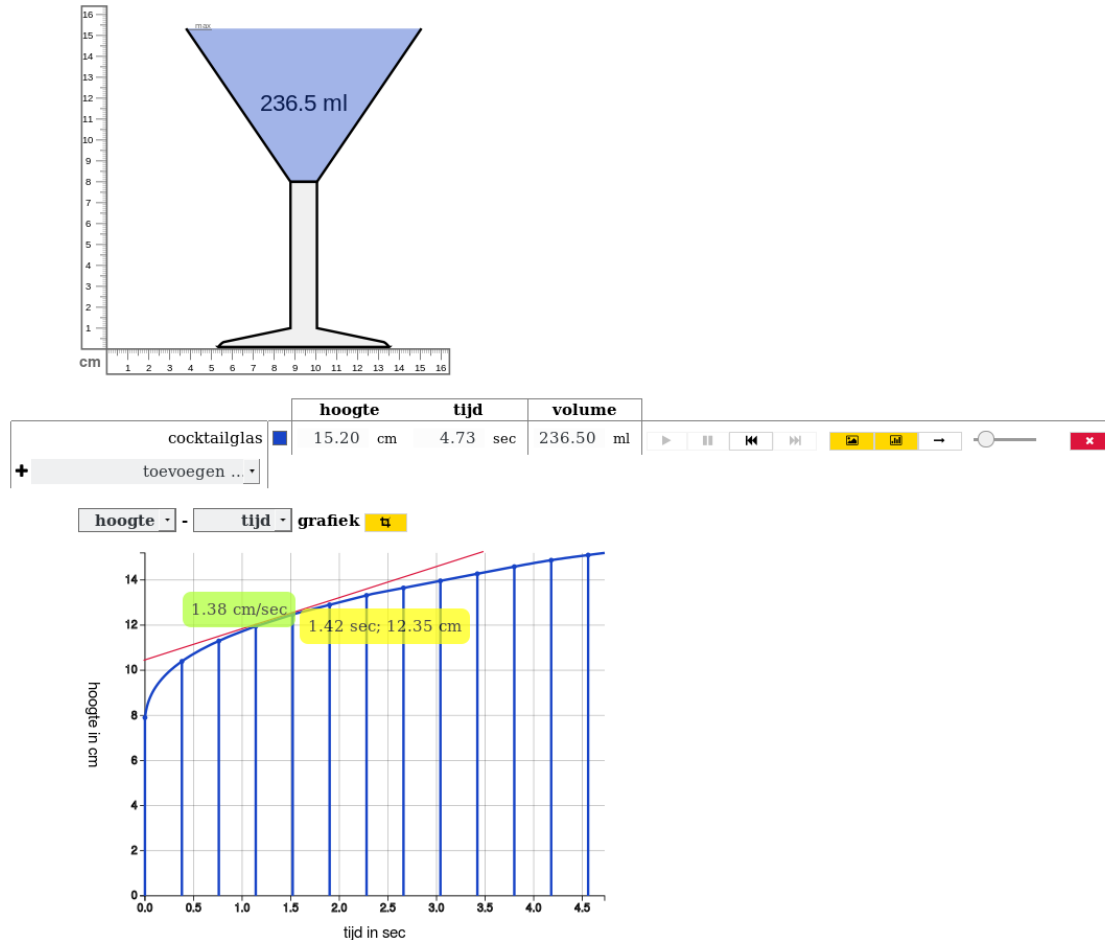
16
15
14
13
12
11
10
9
8
7
6
5
4
3
2
1
cm
1 2 3 4 5 6 7 8 9 10 11 12 13 14 15 16

max

236.5 ml

| | hoogte | tijd | volume |
|---|---|---|---|
| cocktailglas | 15.20 cm | 4.73 sec | 236.50 ml |

+ toevoegen ...

hoogte - tijd grafiek

1.38 cm/sec

1.42 sec; 12.35 cm

hoogte in cm

0
2
4
6
8
10
12
14

0.0 0.5 1.0 1.5 2.0 2.5 3.0 3.5 4.0 4.5

tijd in sec